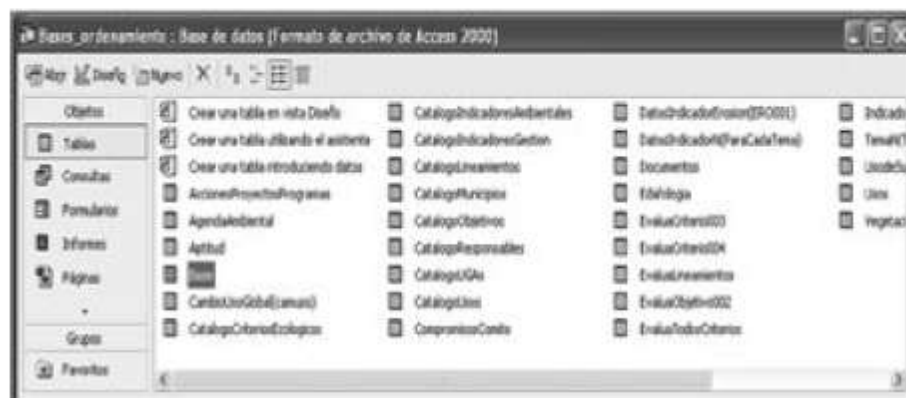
Bases_ordenamiento : Base de datos (Formato de archivo de Access 2000)

Abrir Diseño Nuevo

Objetos
Tablas
Consultas
Formularios
Informes
Páginas
Grupos
Favoritos

Crear una tabla en vista Diseño
Crear una tabla utilizando el asistente
Crear una tabla introduciendo datos
AccionesProyectosProgramas
AgendaAmbiental
Aptitud
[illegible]
CambioUsoGlobal(canusu)
CatalogoCriteriosEcologicos

CatalogoIndicadoresAmbientales
CatalogoIndicadoresGestion
CatalogoLineamientos
CatalogoMunicipios
CatalogoObjetivos
CatalogoResponsables
CatalogoUGAs
CatalogoUsos
CompromisosComite

DatosIndicadorErosion(EPO001)
DatosIndicadorN(ParaCadaTema)
Documentos
Edafologia
EvaluaCriterio003
EvaluaCriterio004
EvaluaLineamientos
EvaluaObjetivo002
EvaluaTodosCriterios

Indicad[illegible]
TemaN(T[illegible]
UsodeSu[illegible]
Usos
Vegetac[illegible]